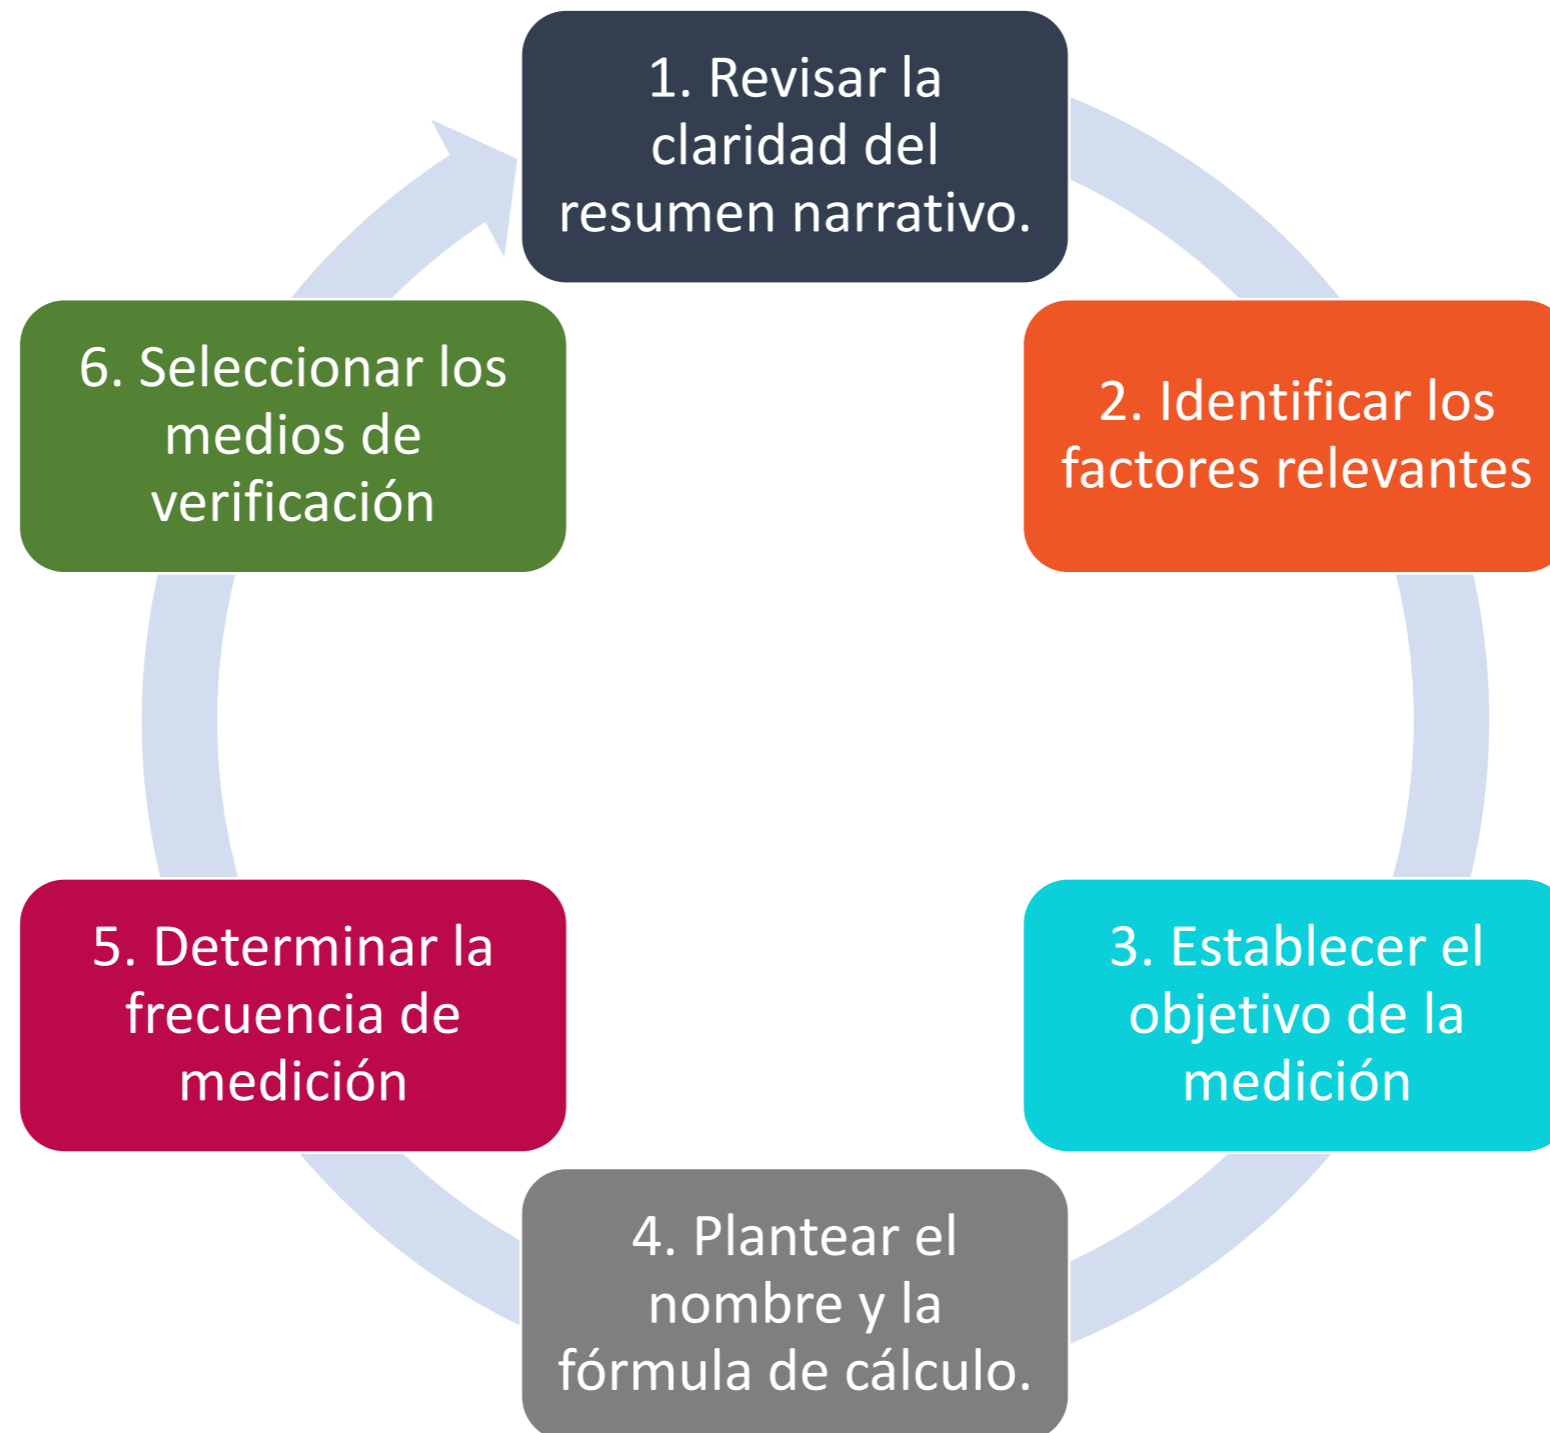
1. Revisar la claridad del resumen narrativo.

2. Identificar los factores relevantes

3. Establecer el objetivo de la medición

4. Plantear el nombre y la fórmula de cálculo.

5. Determinar la frecuencia de medición

6. Seleccionar los medios de verificación